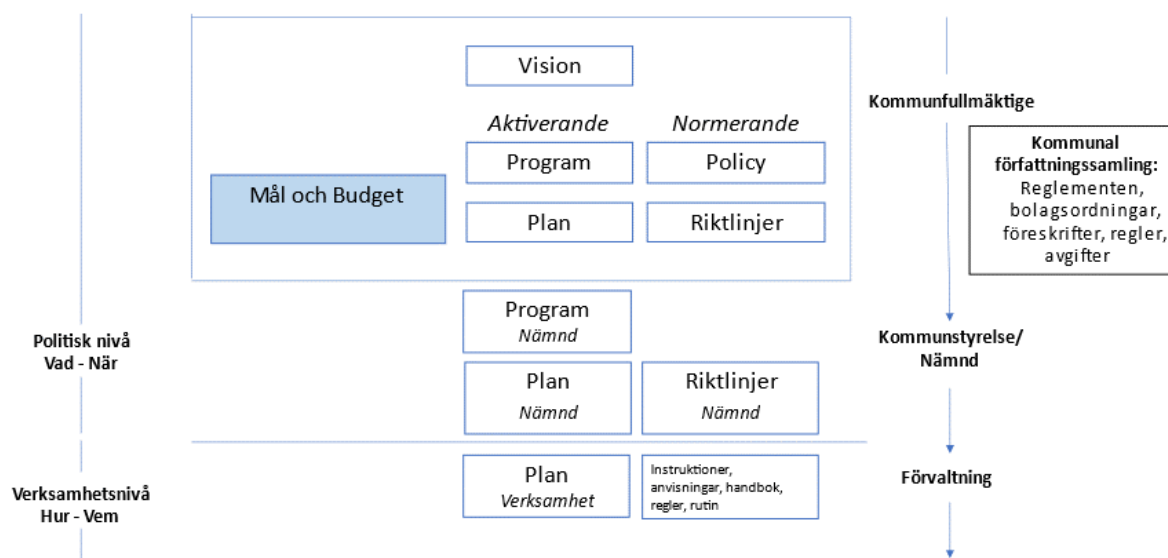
Vision

Aktiverande

Normerande

Program

Policy

Mål och Budget

Plan

Riktlinjer

Kommunfullmäktige

Kommunal författningssamling: Reglementen, bolagsordningar, föreskrifter, regler, avgifter

Politisk nivå
Vad - När

Program
Nämnd

Plan
Nämnd

Riktlinjer
Nämnd

Kommunstyrelse/
Nämnd

Verksamhetsnivå
Hur - Vem

Plan
Verksamhet

Instruktioner, anvisningar, handbok, regler, rutin

Förvaltning